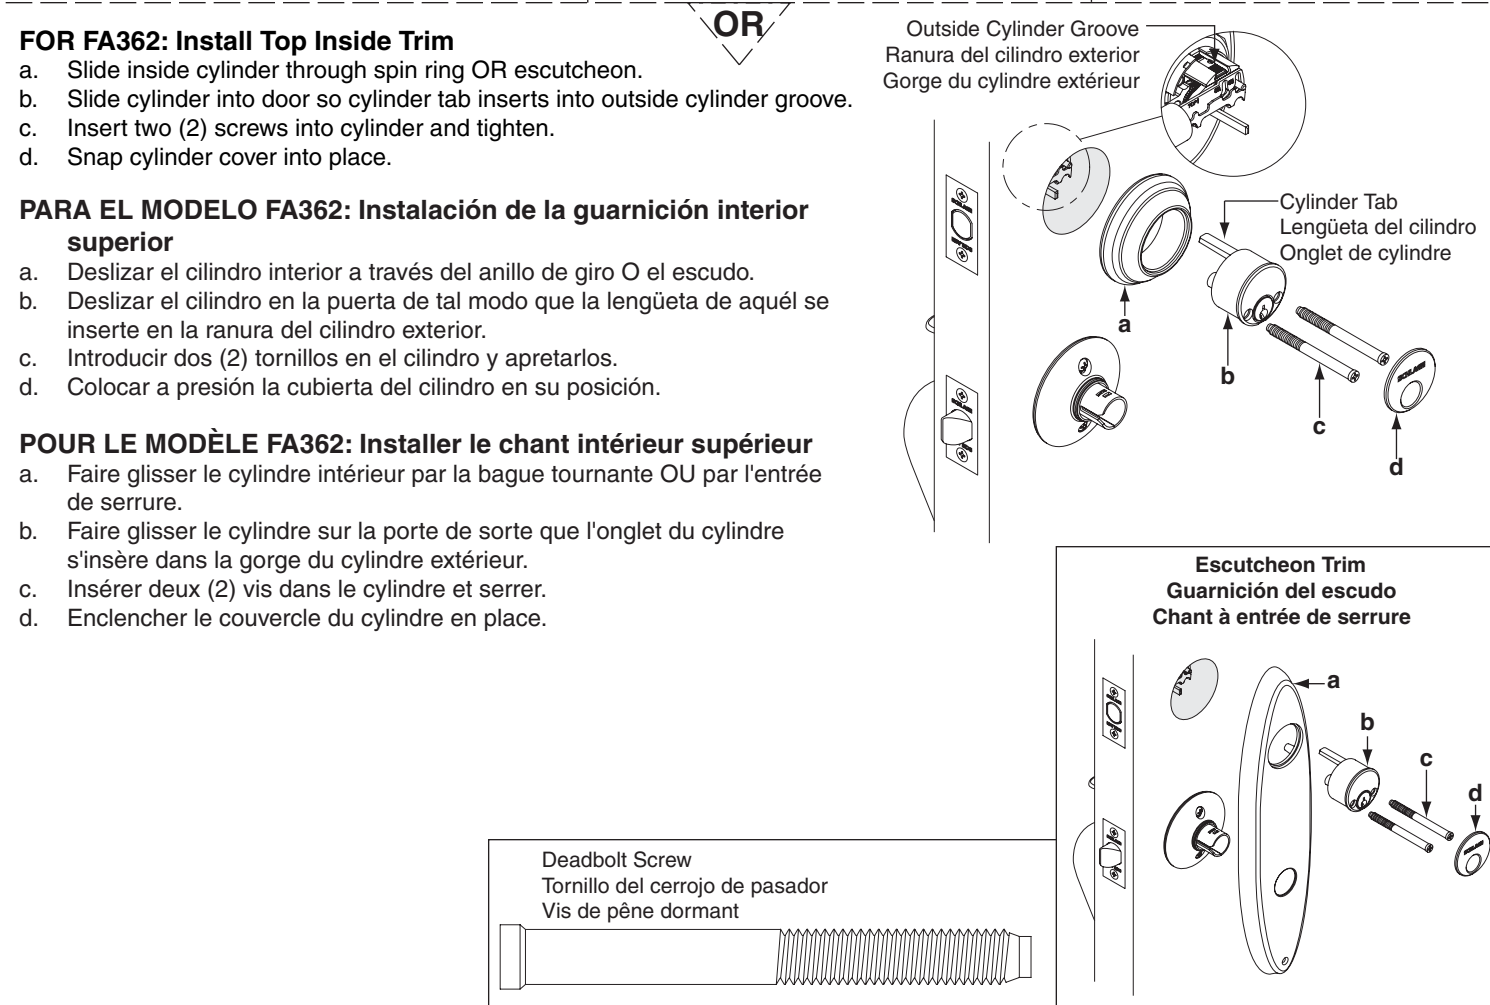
OR

FOR FA362: Install Top Inside Trim
a. Slide inside cylinder through spin ring OR escutcheon.
b. Slide cylinder into door so cylinder tab inserts into outside cylinder groove.
c. Insert two (2) screws into cylinder and tighten.
d. Snap cylinder cover into place.

PARA EL MODELO FA362: Instalación de la guarnición interior superior
a. Deslizar el cilindro interior a través del anillo de giro O el escudo.
b. Deslizar el cilindro en la puerta de tal modo que la lengüeta de aquél se inserte en la ranura del cilindro exterior.
c. Introducir dos (2) tornillos en el cilindro y apretarlos.
d. Colocar a presión la cubierta del cilindro en su posición.

POUR LE MODÈLE FA362: Installer le chant intérieur supérieur
a. Faire glisser le cylindre intérieur par la bague tournante OU par l'entrée de serrure.
b. Faire glisser le cylindre sur la porte de sorte que l'onglet du cylindre s'insère dans la gorge du cylindre extérieur.
c. Insérer deux (2) vis dans le cylindre et serrer.
d. Enclencher le couvercle du cylindre en place.

Outside Cylinder Groove
Ranura del cilindro exterior
Gorge du cylindre extérieur

Cylinder Tab
Lengüeta del cilindro
Onglet de cylindre

a
b
c
d

Escutcheon Trim
Guarnición del escudo
Chant à entrée de serrure

a
b
c
d

Deadbolt Screw
Tornillo del cerrojo de pasador
Vis de pêne dormant